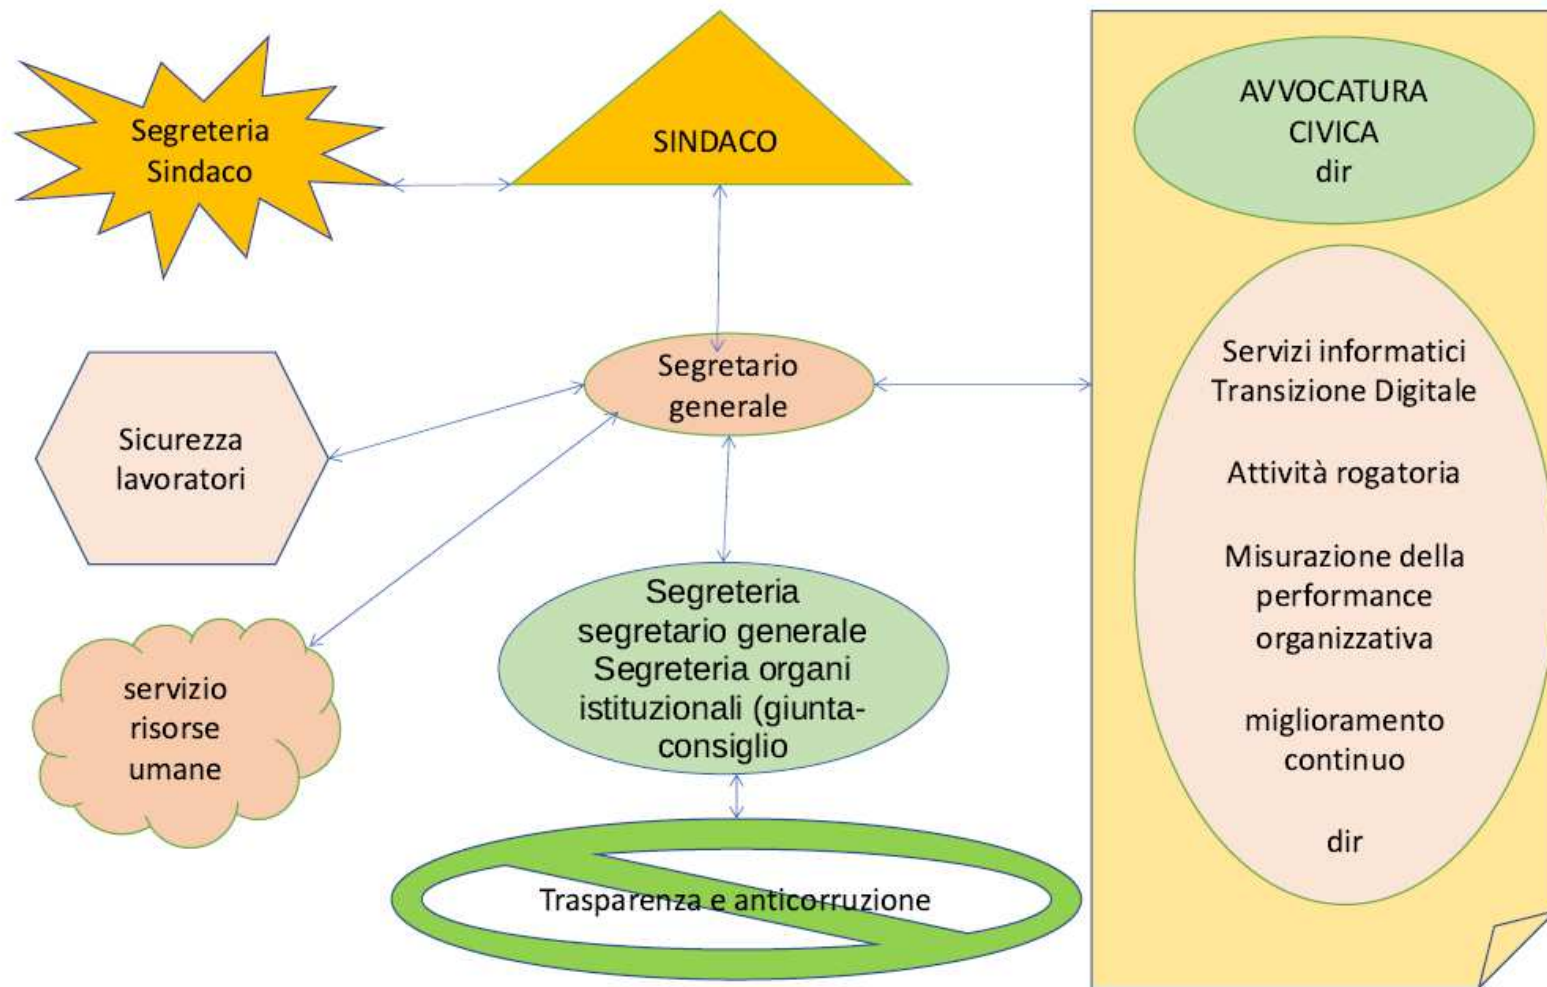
Segreteria Sindaco

SINDACO

AVVOCATURA CIVICA dir

Servizi informatici Transizione Digitale

Attività rogatoria

Misurazione della performance organizzativa

miglioramento continuo

dir

Segretario generale

Sicurezza lavoratori

servizio risorse umane

Segreteria segretario generale Segreteria organi istituzionali (giunta-consiglio

Trasparenza e anticorruzione